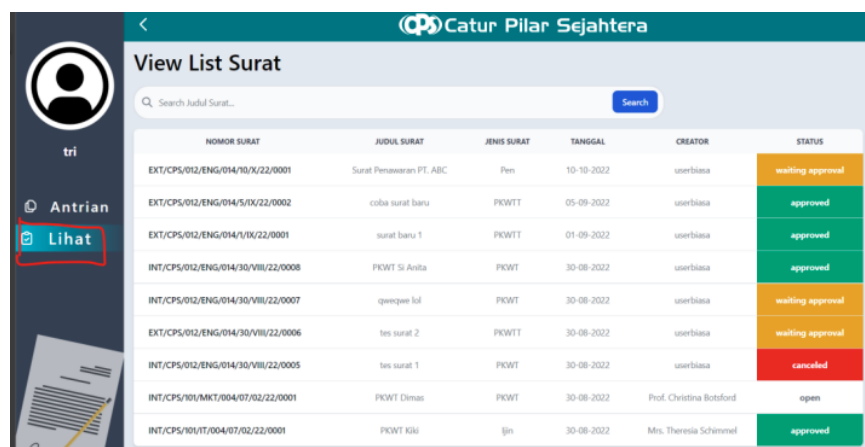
<

CPS Catur Pilar Sejahtera

tri

Antrian

Lihat

View List Surat

Search Judul Surat...

Search

| NOMOR SURAT | JUDUL SURAT | JENIS SURAT | TANGGAL | CREATOR | STATUS |
|---|---|---|---|---|---|
| EXT/CPS/012/ENG/014/10/X/22/0001 | Surat Penawaran PT. ABC | Pen | 10-10-2022 | userbiasa | waiting approval |
| EXT/CPS/012/ENG/014/5/IX/22/0002 | coba surat baru | PKWTT | 05-09-2022 | userbiasa | approved |
| EXT/CPS/012/ENG/014/1/IX/22/0001 | surat baru 1 | PKWTT | 01-09-2022 | userbiasa | approved |
| INT/CPS/012/ENG/014/30/VIII/22/0008 | PKWT Si Anita | PKWT | 30-08-2022 | userbiasa | approved |
| INT/CPS/012/ENG/014/30/VIII/22/0007 | qweqwe lol | PKWT | 30-08-2022 | userbiasa | waiting approval |
| EXT/CPS/012/ENG/014/30/VIII/22/0006 | tes surat 2 | PKWTT | 30-08-2022 | userbiasa | waiting approval |
| INT/CPS/012/ENG/014/30/VIII/22/0005 | tes surat 1 | PKWT | 30-08-2022 | userbiasa | canceled |
| INT/CPS/101/MKT/004/07/02/22/0001 | PKWT Dimas | PKWT | 30-08-2022 | Prof. Christina Botsford | open |
| INT/CPS/101/IT/004/07/02/22/0001 | PKWT Kiki | Ijin | 30-08-2022 | Mrs. Theresia Schimmel | approved |